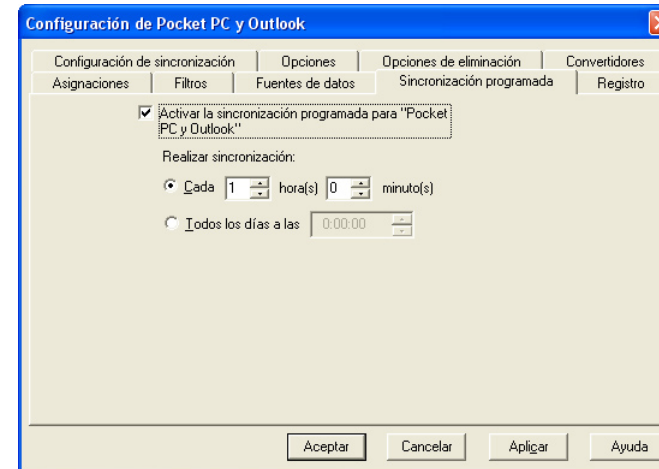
Configuración de Pocket PC y Outlook

Configuración de sincronización | Opciones | Opciones de eliminación | Convertidores
Asignaciones | Filtros | Fuentes de datos | Sincronización programada | Registro

Activar la sincronización programada para "Pocket PC y Outlook"

Realizar sincronización:

Cada 1 hora(s) 0 minuto(s)

Todos los días a las 0:00:00

Aceptar Cancelar Aplicar Ayuda